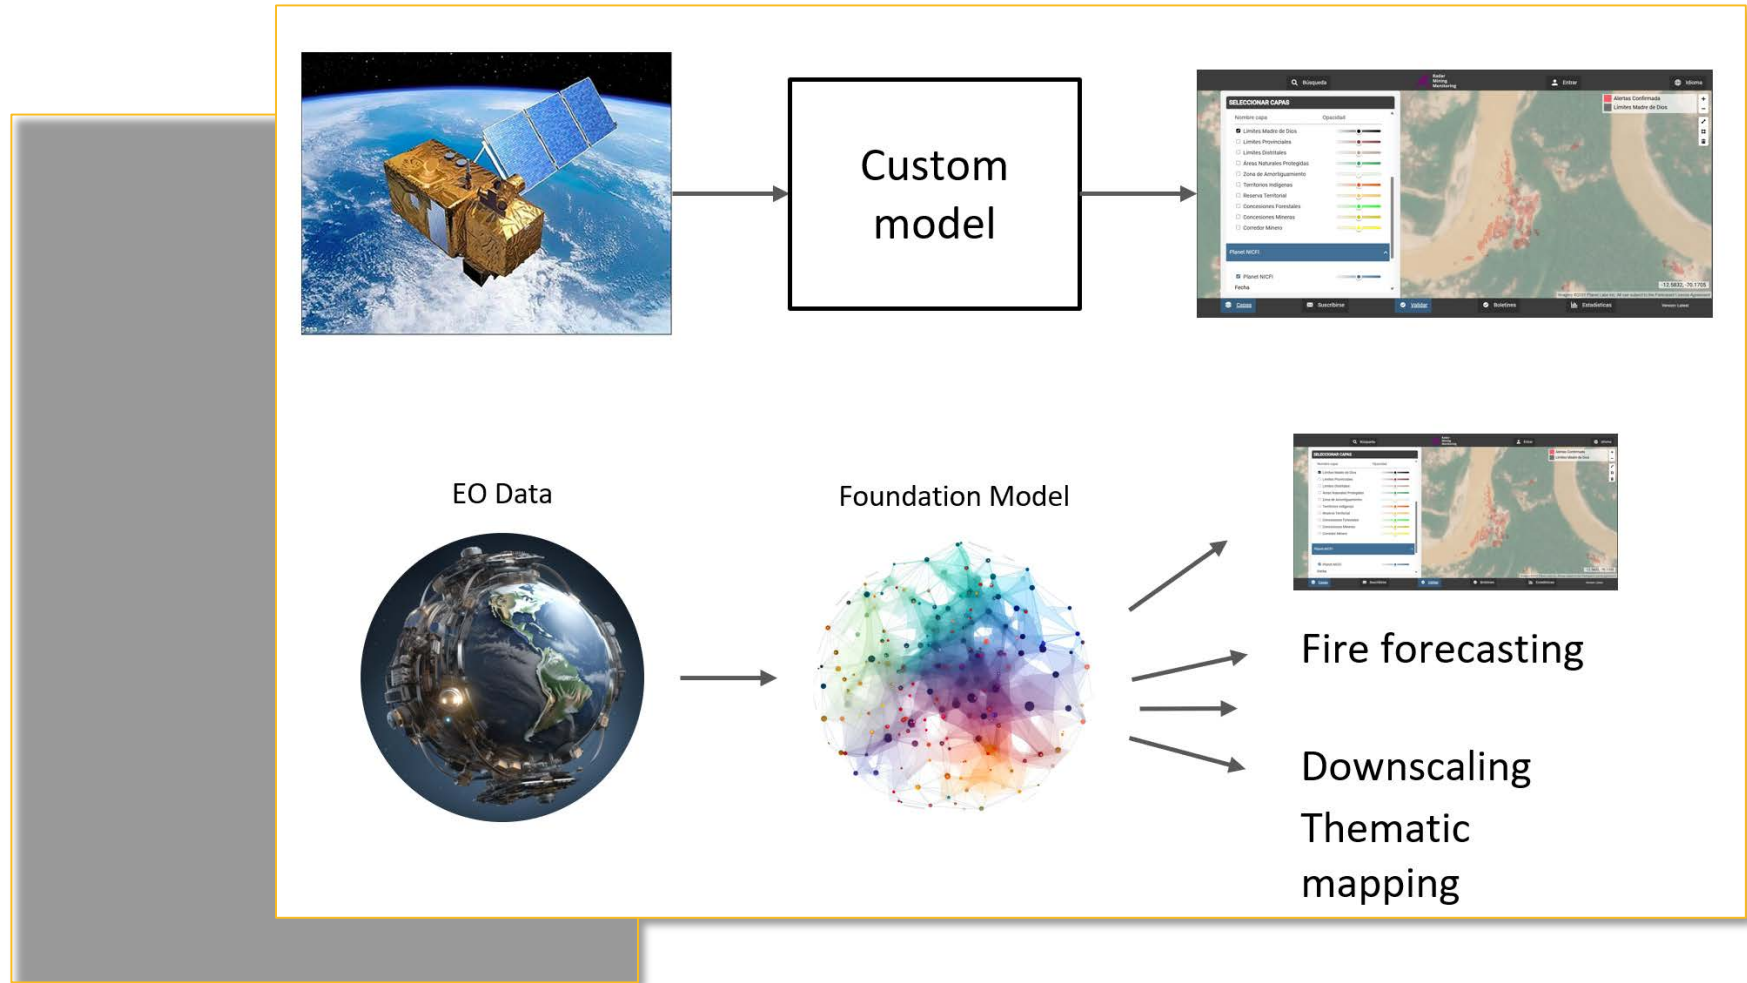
Custom model

Búsqueda

Radar Mining Monitoring

Entrar

Idioma

SELECCIONAR CAPAS

Nombre capa

Opacidad

Límites Madre de Dios

Límites Provinciales

Límites Distritales

Áreas Naturales Protegidas

Zona de Amortiguamiento

Territorios Indígenas

Reserva Territorial

Concesiones Forestales

Concesiones Mineras

Corredor Minero

Planet NICFI

Planet NICFI

Fecha

Alertas Confirmada

Límites Madre de Dios

Capas

Suscribirse

Validar

Boletines

Estadísticas

EO Data

Foundation Model

Fire forecasting

Downscaling

Thematic mapping